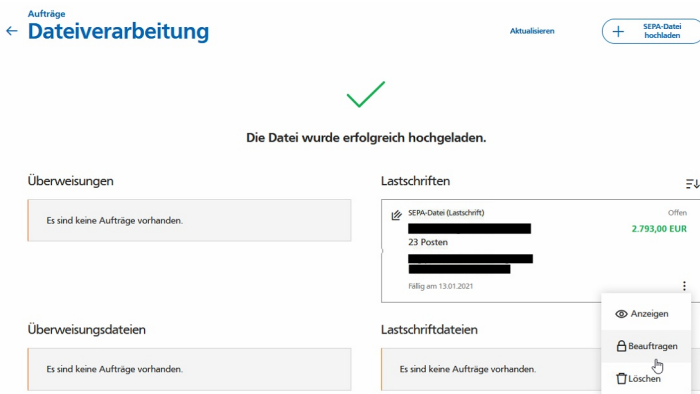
Aufträge
Dateiverarbeitung

Aktualisieren

SEPA-Datei hochladen

Die Datei wurde erfolgreich hochgeladen.

Überweisungen

Es sind keine Aufträge vorhanden.

Lastschriften

SEPA-Datei (Lastschrift)
Offen
2.793,00 EUR
23 Posten
Fällig am 13.01.2021

Anzeigen
Beauftragen
Löschen

Überweisungsdateien

Es sind keine Aufträge vorhanden.

Lastschriftdateien

Es sind keine Aufträge vorhanden.